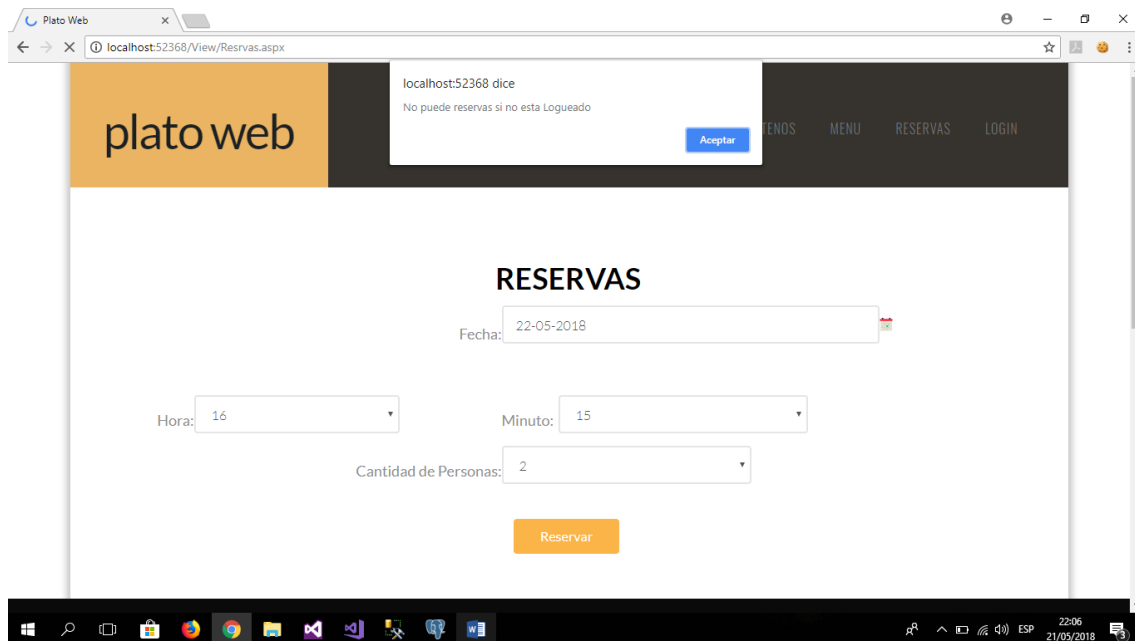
Plato Web
localhost:52368/View/Resrvas.aspx

plato web

localhost:52368 dice
No puede reservas si no esta Logueado
Aceptar

TENOS MENU RESERVAS LOGIN

RESERVAS

Fecha: 22-05-2018

Hora: 16

Minuto: 15

Cantidad de Personas: 2

Reservar

ESP 22:06 21/05/2018